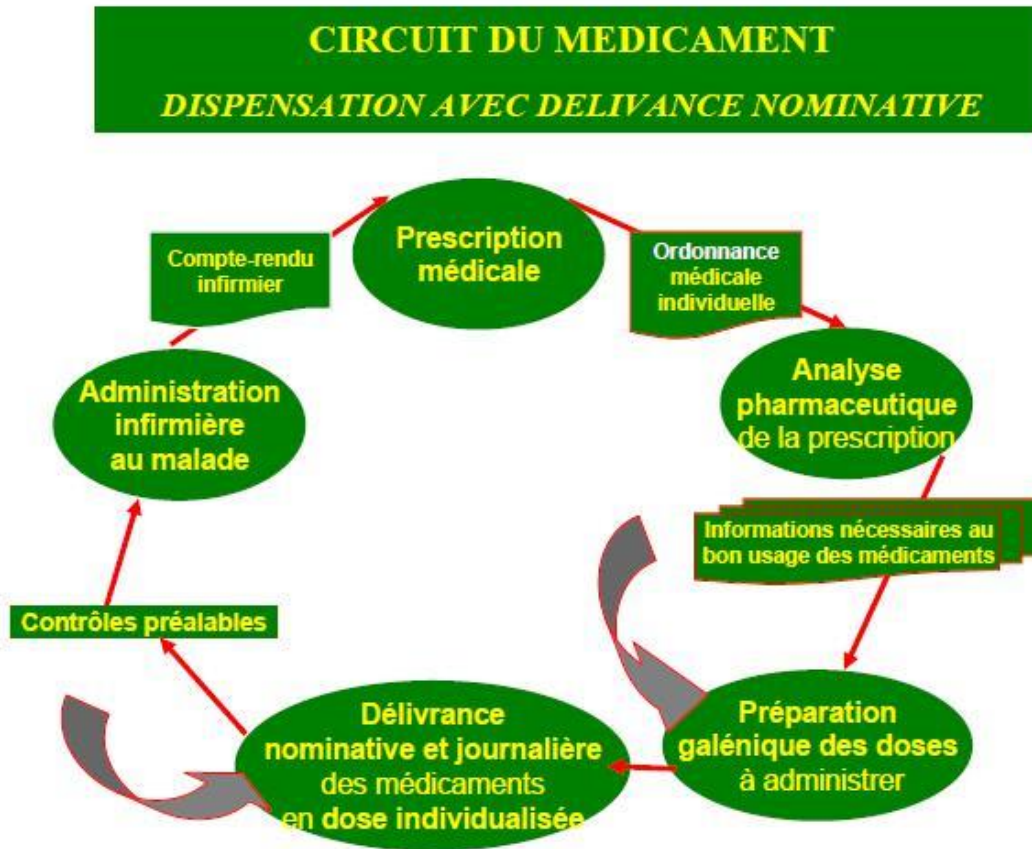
CIRCUIT DU MEDICAMENT

DISPENSATION AVEC DELIVANCE NOMINATIVE

Prescription médicale

Ordonnance médicale individuelle

Analyse pharmaceutique de la prescription

Informations nécessaires au bon usage des médicaments

Préparation galénique des doses à administrer

Délivrance nominative et journalière des médicaments en dose individualisée

Contrôles préalables

Administration infirmière au malade

Compte-rendu infirmier